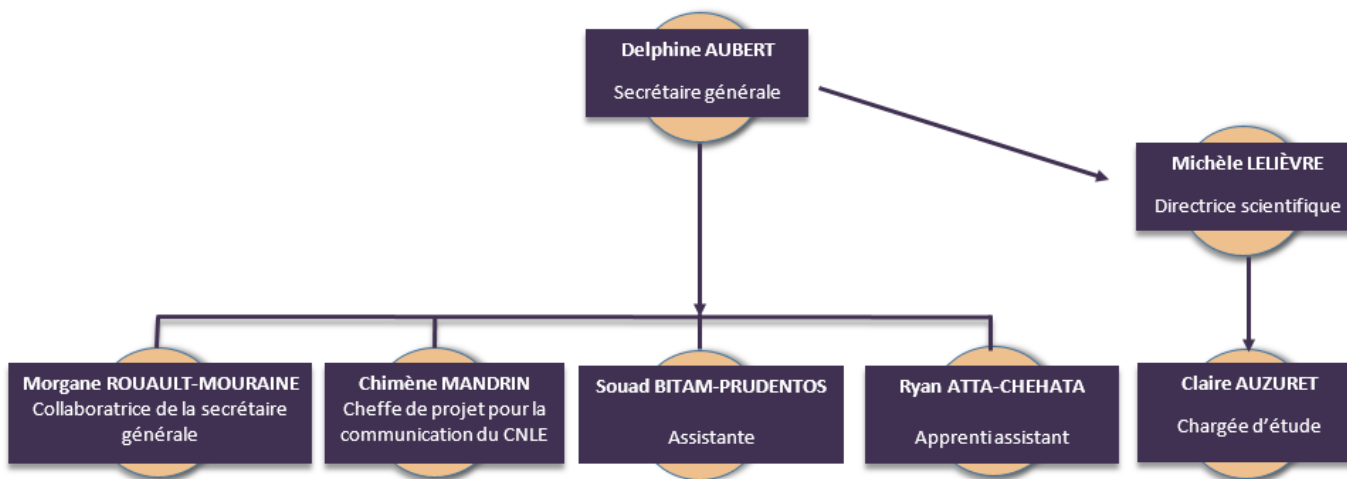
Delphine AUBERT
Secrétaire générale

Michèle LELIÈVRE
Directrice scientifique

Morgane ROUAULT-MOURAINE
Collaboratrice de la secrétaire générale

Chimène MANDRIN
Cheffe de projet pour la communication du CNLE

Souad BITAM-PRUDENTOS
Assistante

Ryan ATTA-CHEHATA
Apprenti assistant

Claire AUZURET
Chargée d'étude